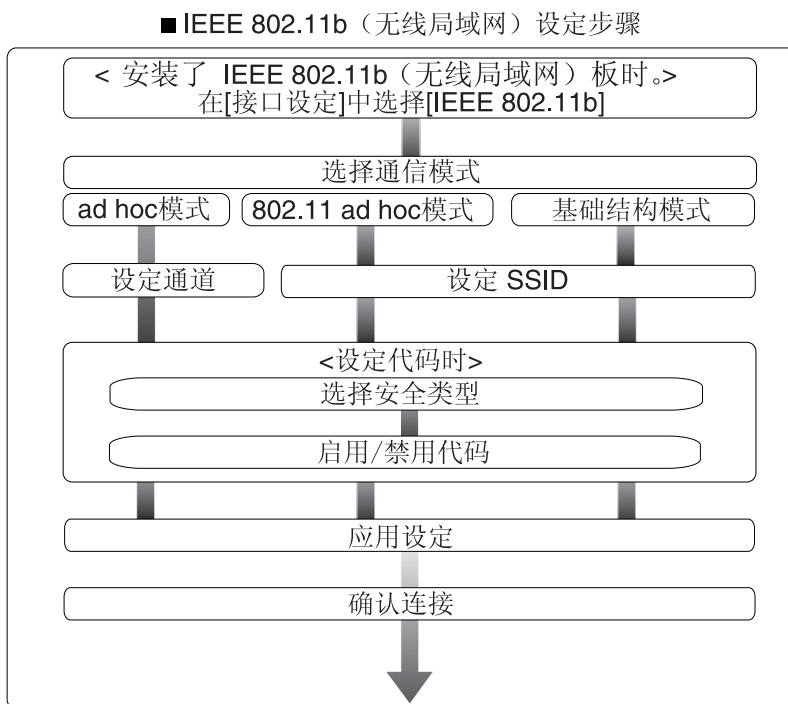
■IEEE 802.11b（无线局域网）设定步骤

< 安装了 IEEE 802.11b（无线局域网）板时。>
在[接口设定]中选择[IEEE 802.11b]

选择通信模式

ad hoc模式

802.11 ad hoc模式

基础结构模式

设定通道

设定 SSID

<设定代码时>

选择安全类型

启用/禁用代码

应用设定

确认连接